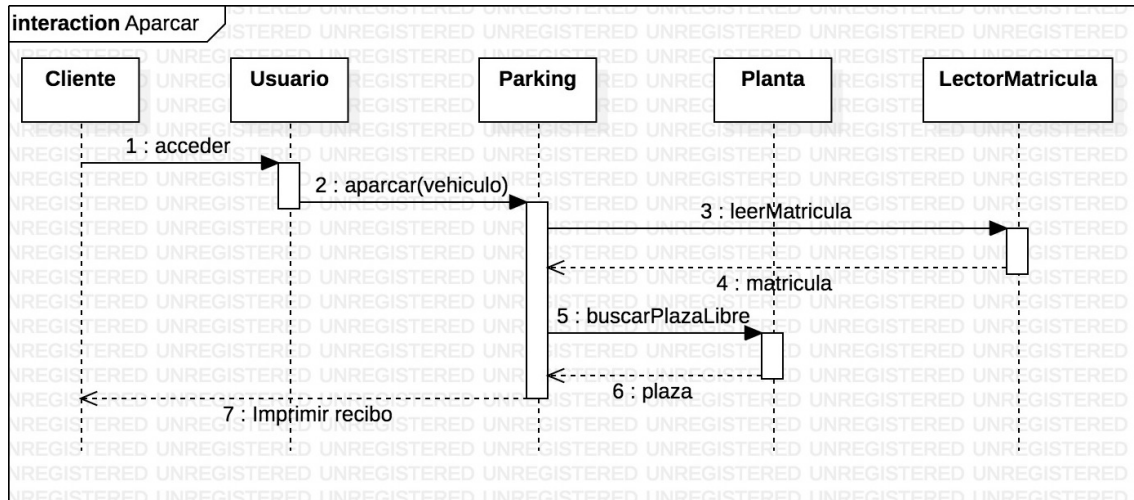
interaction Aparcar

Cliente

Usuario

Parking

Planta

LectorMatricula

1 : acceder

2 : aparcar(vehiculo)

3 : leerMatricula

4 : matricula

5 : buscarPlazaLibre

6 : plaza

7 : Imprimir recibo

UNREGISTERED UNREGISTERED UNREGISTERED UNREGISTERED UNREGISTERED